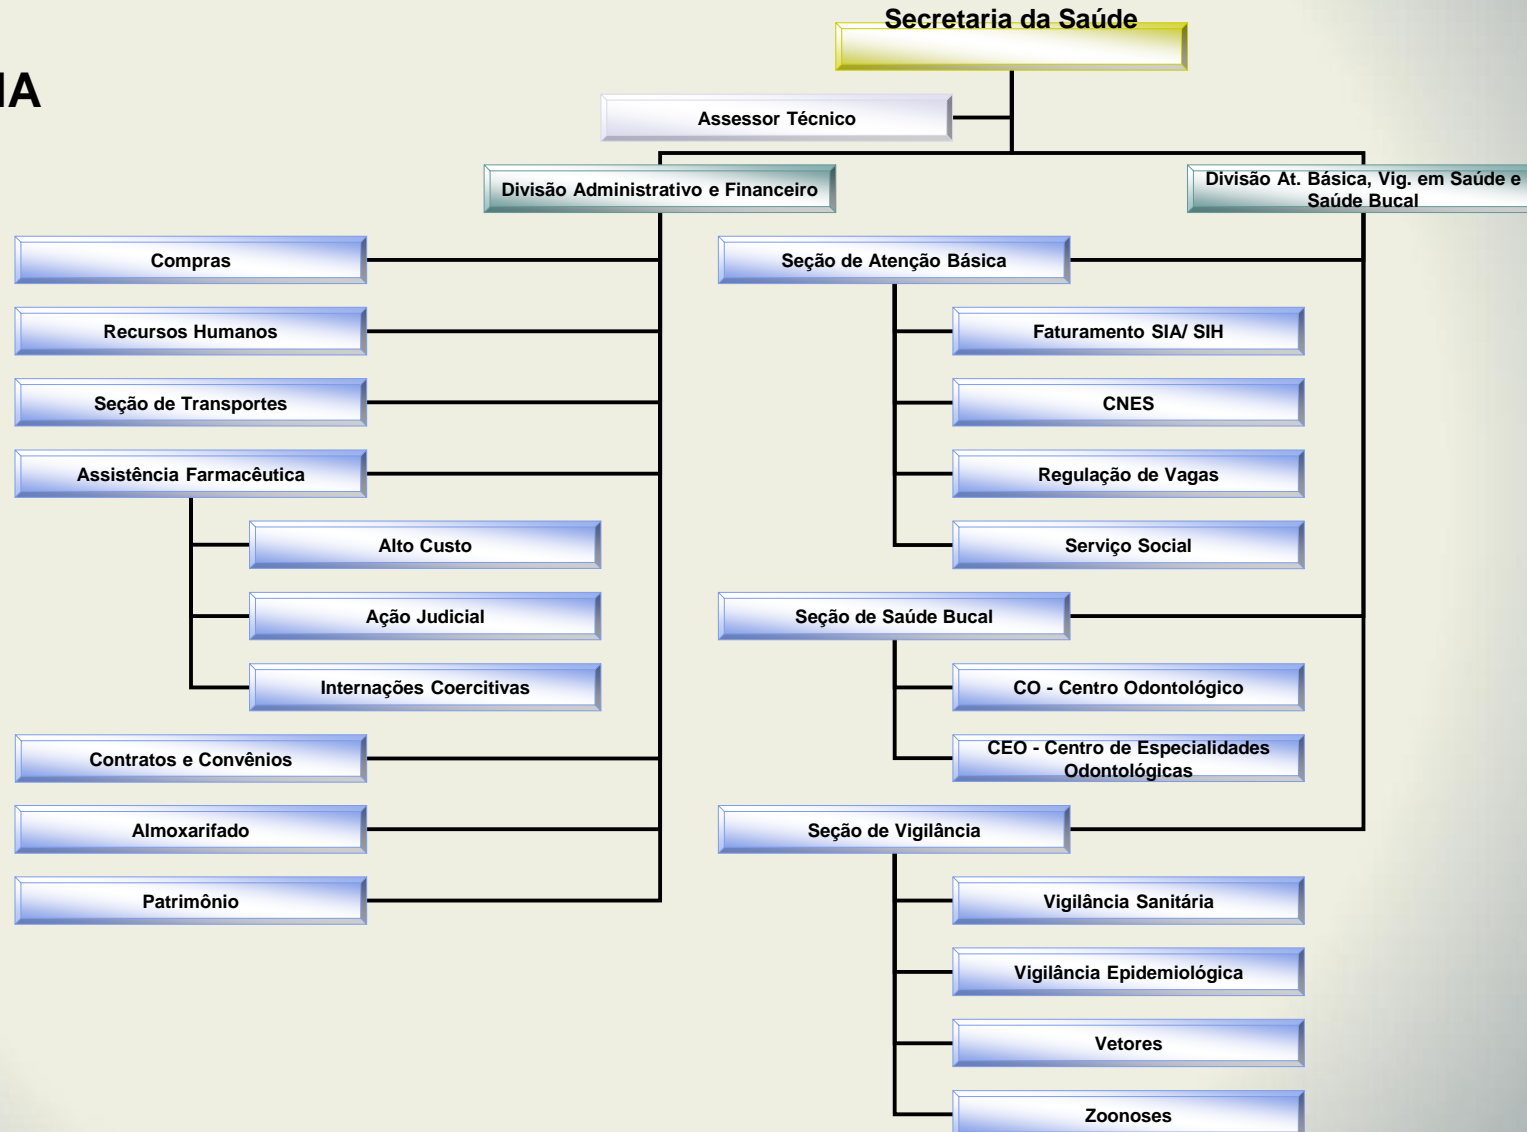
IA

Secretaria da Saúde

Assessor Técnico

Divisão Administrativo e Financeiro

Divisão At. Básica, Vig. em Saúde e Saúde Bucal

Compras

Recursos Humanos

Seção de Transportes

Assistência Farmacêutica

Alto Custo

Ação Judicial

Internações Coercitivas

Contratos e Convênios

Almoxarifado

Patrimônio

Seção de Atenção Básica

Faturamento SIA/ SIH

CNES

Regulação de Vagas

Serviço Social

Seção de Saúde Bucal

CO - Centro Odontológico

CEO - Centro de Especialidades Odontológicas

Seção de Vigilância

Vigilância Sanitária

Vigilância Epidemiológica

Vetores

Zoonoses